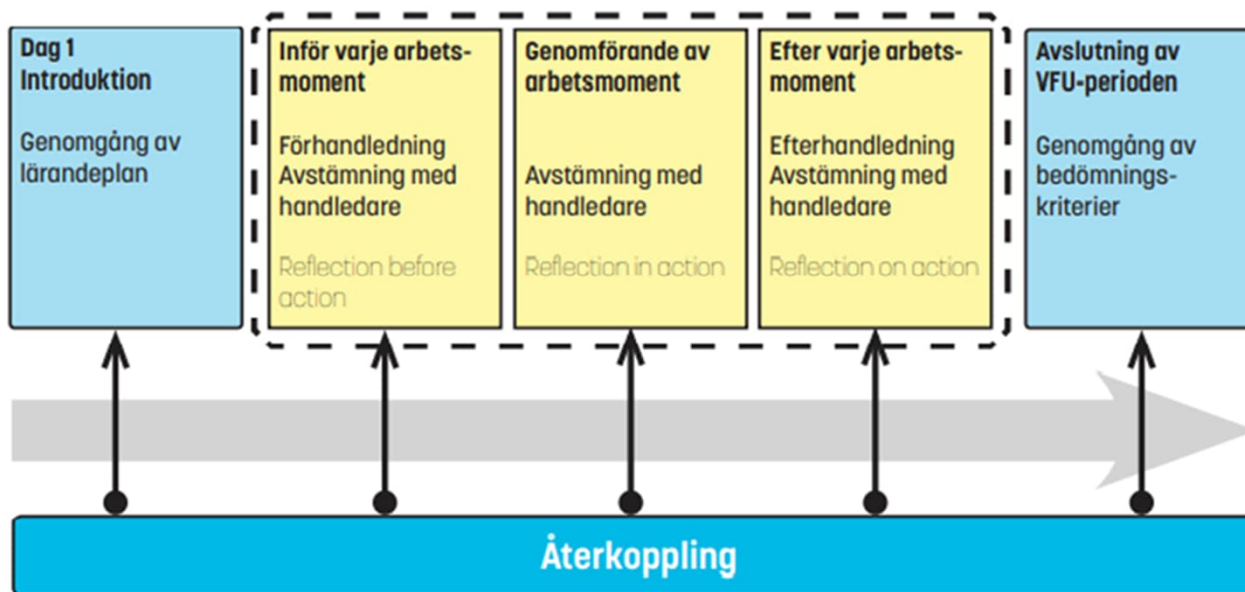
Dag 1
Introduktion

Genomgång av lärandeplan

Inför varje arbetsmoment

Förhandledning
Avstämning med handledare

Reflection before action

Genomförande av arbetsmoment

Avstämning med handledare

Reflection in action

Efter varje arbetsmoment

Efterhandledning
Avstämning med handledare

Reflection on action

Avslutning av VFU-perioden

Genomgång av bedömningskriterier

Återkoppling